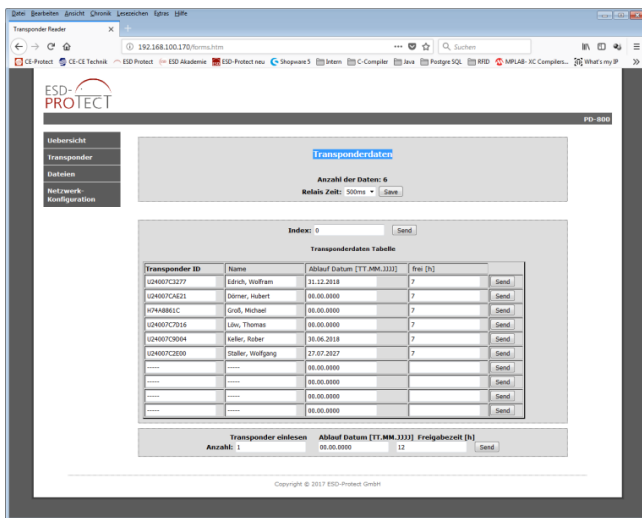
Datei Bearbeiten Ansicht Chronik Lesezeichen Extras Hilfe

Transponder Reader ×

192.168.100.170/forms.htm

Suchen

CE-Protect CE-CE Technik ESD Protect ESD Akademie ESD-Protect neu Shopware 5 Intern C-Compiler Java Postgre SQL RFID MPLAB- XC Compilers... What's my IP

ESD-PROTECT

PD-800

Uebersicht
Transponder
Dateien
Netzwerk-Konfiguration

Transponderdaten

Anzahl der Daten: 6
Relais Zeit: 500ms Save

Index: 0 Send

Transponderdaten Tabelle

| Transponder ID | Name | Ablauf Datum [TT.MM.JJJJ] | frei [h] | |
|---|---|---|---|---|
| U24007C3277 | Erdich, Wolfram | 31.12.2018 | 7 | Send |
| U24007CAE21 | Dörner, Hubert | 00.00.0000 | 7 | Send |
| H74A8861C | Groß, Michael | 00.00.0000 | 7 | Send |
| U24007C7D16 | Löw, Thomas | 00.00.0000 | 7 | Send |
| U24007C9D04 | Keller, Rober | 30.06.2018 | 7 | Send |
| U24007C2E00 | Staller, Wolfgang | 27.07.2027 | 7 | Send |
| ----- | ----- | 00.00.0000 | | Send |
| ----- | ----- | 00.00.0000 | | Send |
| ----- | ----- | 00.00.0000 | | Send |
| ----- | ----- | 00.00.0000 | | Send |

Transponder einlesen Ablauf Datum [TT.MM.JJJJ] Freigabezeit [h]
Anzahl: 1 00.00.0000 12 Send

Copyright © 2017 ESD-Protect GmbH